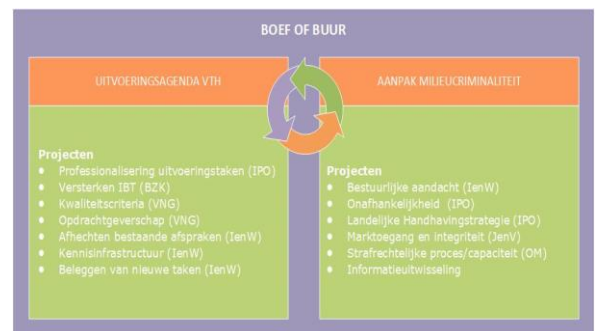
BOEF OF BUUR

UITVOERINGSAGENDA VTH

Projecten
- Professionalisering uitvoeringstaken (IPO)
- Versterken IBT (BZK)
- Kwaliteitscriteria (VNG)
- Opdrachtgeverschap (VNG)
- Afhechten bestaande afspraken (IenW)
- Kennisinfrastructuur (IenW)
- Beleggen van nieuwe taken (IenW)

AANPAK MILIEUCRIMINALITEIT

Projecten
- Bestuurlijke aandacht (IenW)
- Onafhankelijkheid (IPO)
- Landelijke Handhavingstrategie (IPO)
- Marktoegang en integriteit (JenV)
- Strafrechtelijke proces/capaciteit (OM)
- Informatieuitwisseling